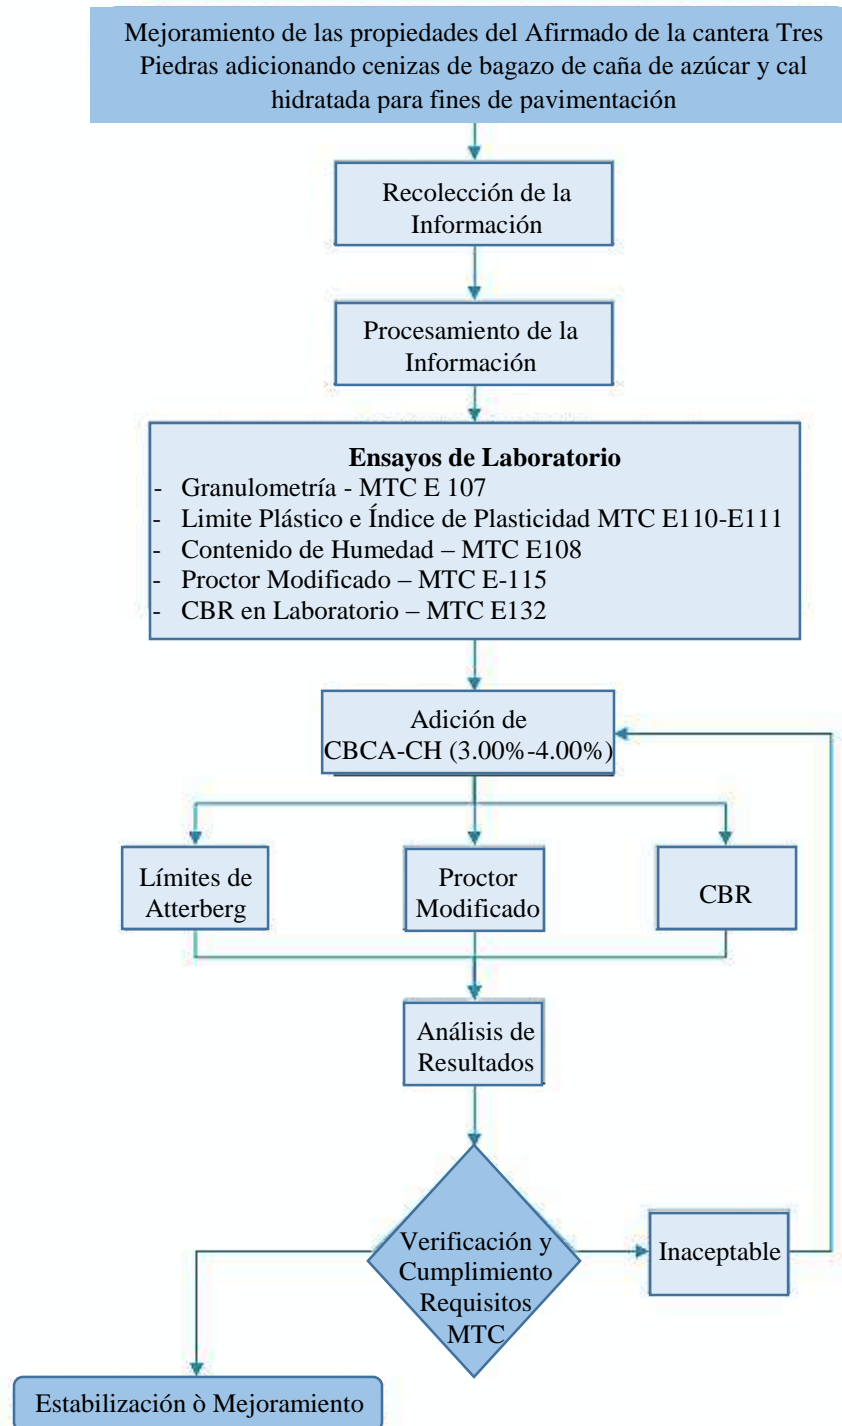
Mejoramiento de las propiedades del Afirmado de la cantera Tres Piedras adicionando cenizas de bagazo de caña de azúcar y cal hidratada para fines de pavimentación

Recolección de la Información

Procesamiento de la Información

**Ensayos de Laboratorio**
- Granulometría - MTC E 107
- Limite Plástico e Índice de Plasticidad MTC E110-E111
- Contenido de Humedad – MTC E108
- Proctor Modificado – MTC E-115
- CBR en Laboratorio – MTC E132

Adición de CBCA-CH (3.00%-4.00%)

Límites de Atterberg

Proctor Modificado

CBR

Análisis de Resultados

Verificación y Cumplimiento Requisitos MTC

Inaceptable

Estabilización ò Mejoramiento